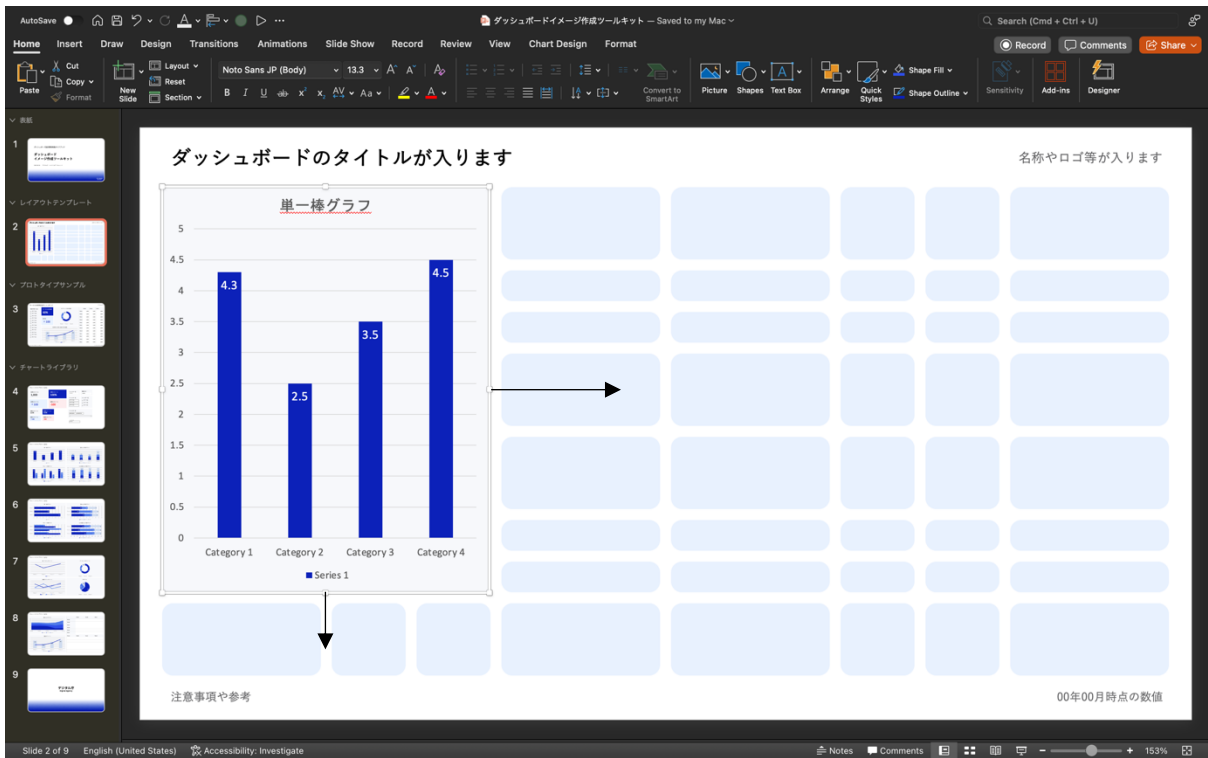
AutoSave

ダッシュボードイメージ作成ツールキット — Saved to my Mac

Search (Cmd + Ctrl + U)

Home Insert Draw Design Transitions Animations Slide Show Record Review View Chart Design Format

Record Comments Share

Paste Cut Copy Format New Slide Layout Reset Section Noto Sans JP (Body) 13.3 Convert to SmartArt Picture Shapes Text Box Arrange Quick Styles Shape Fill Shape Outline Sensitivity Add-ins Designer

表紙

1

レイアウトテンプレート

2

プロトタイプサンプル

3

チャートライブラリ

4

5

6

7

8

9

ダッシュボードのタイトルが入ります

名称やロゴ等が入ります

単一棒グラフ

| | |
|---|---|
| Category 1 | 4.3 |
| Category 2 | 2.5 |
| Category 3 | 3.5 |
| Category 4 | 4.5 |

5
4.5
4
3.5
3
2.5
2
1.5
1
0.5
0

Series 1

注意事項や参考

00年00月時点の数値

Slide 2 of 9 English (United States) Accessibility: Investigate Notes Comments 153%